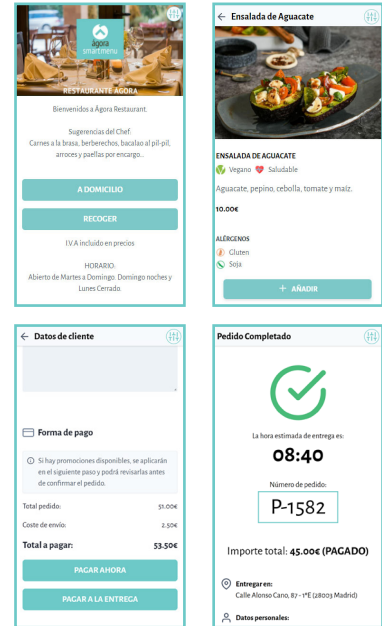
Ágora smartmenu

RESTAURANTE AGORA

Bienvenidos a Ágora Restaurant.

Sugerencias del Chef:
Carnes a la brasa, berberechos, bacalao al pil-pil, arroces y paellas por encargo...

A DOMICILIO

RECOGER

I.V.A incluido en precios

HORARIO:
Abierto de Martes a Domingo. Domingo noches y Lunes Cerrado.

← Ensalada de Aguacate

ENSALADA DE AGUACATE

Vegano Saludable

Aguacate, pepino, cebolla, tomate y maíz.

10.00€

ALÉRGENOS

Gluten

Soja

+ AÑADIR

← Datos de cliente

Forma de pago

Si hay promociones disponibles, se aplicarán en el siguiente paso y podrá revisarlas antes de confirmar el pedido.

Total pedido: 51.00€

Coste de envío: 2.50€

Total a pagar: 53.50€

PAGAR AHORA

PAGAR A LA ENTREGA

Pedido Completado

La hora estimada de entrega es:

08:40

Número de pedido:

P-1582

Importe total: 45.00€ (PAGADO)

Entregar en:
Calle Alonso Cano, 87 - 1ºE (28003 Madrid)

Datos personales: